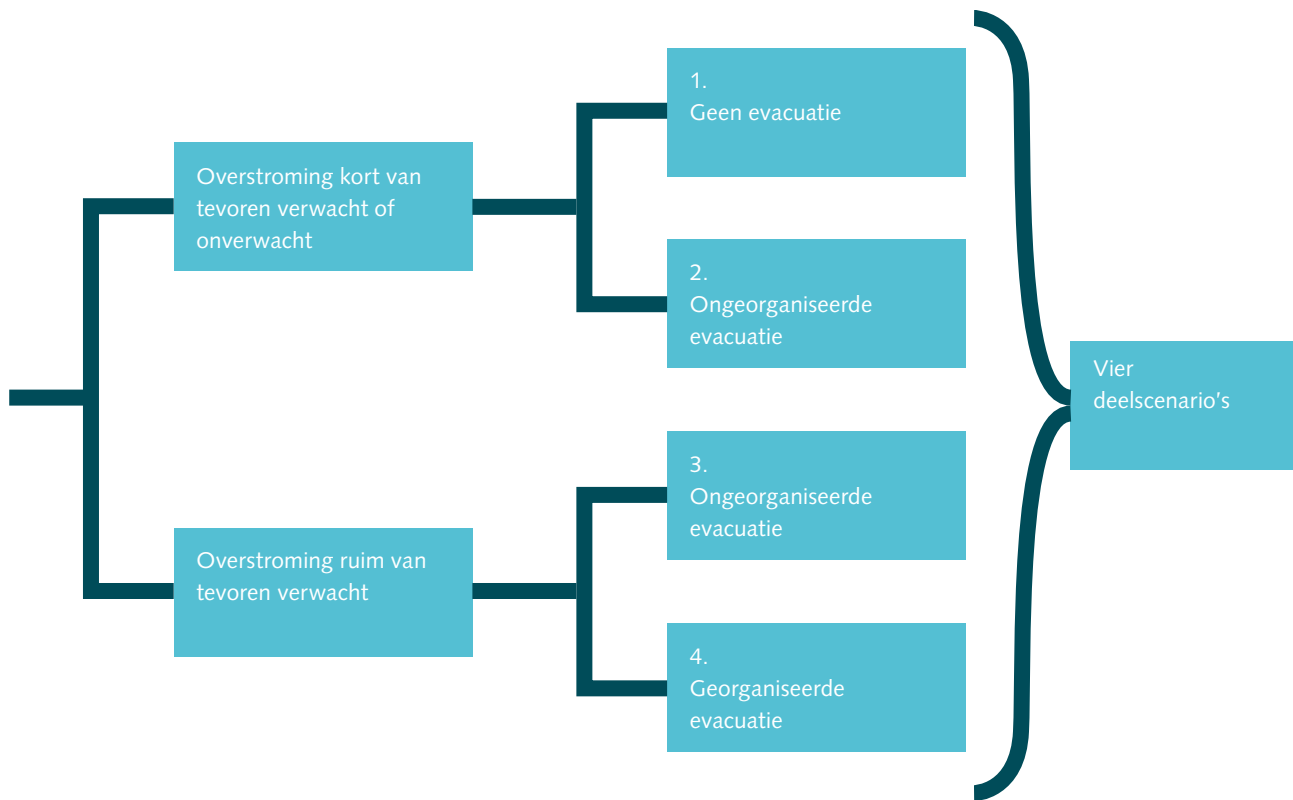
Overstroming kort van tevoren verwacht of onverwacht

Overstroming ruim van tevoren verwacht

1.
Geen evacuatie

2.
Ongeorganiseerde evacuatie

3.
Ongeorganiseerde evacuatie

4.
Georganiseerde evacuatie

Vier deelscenario's